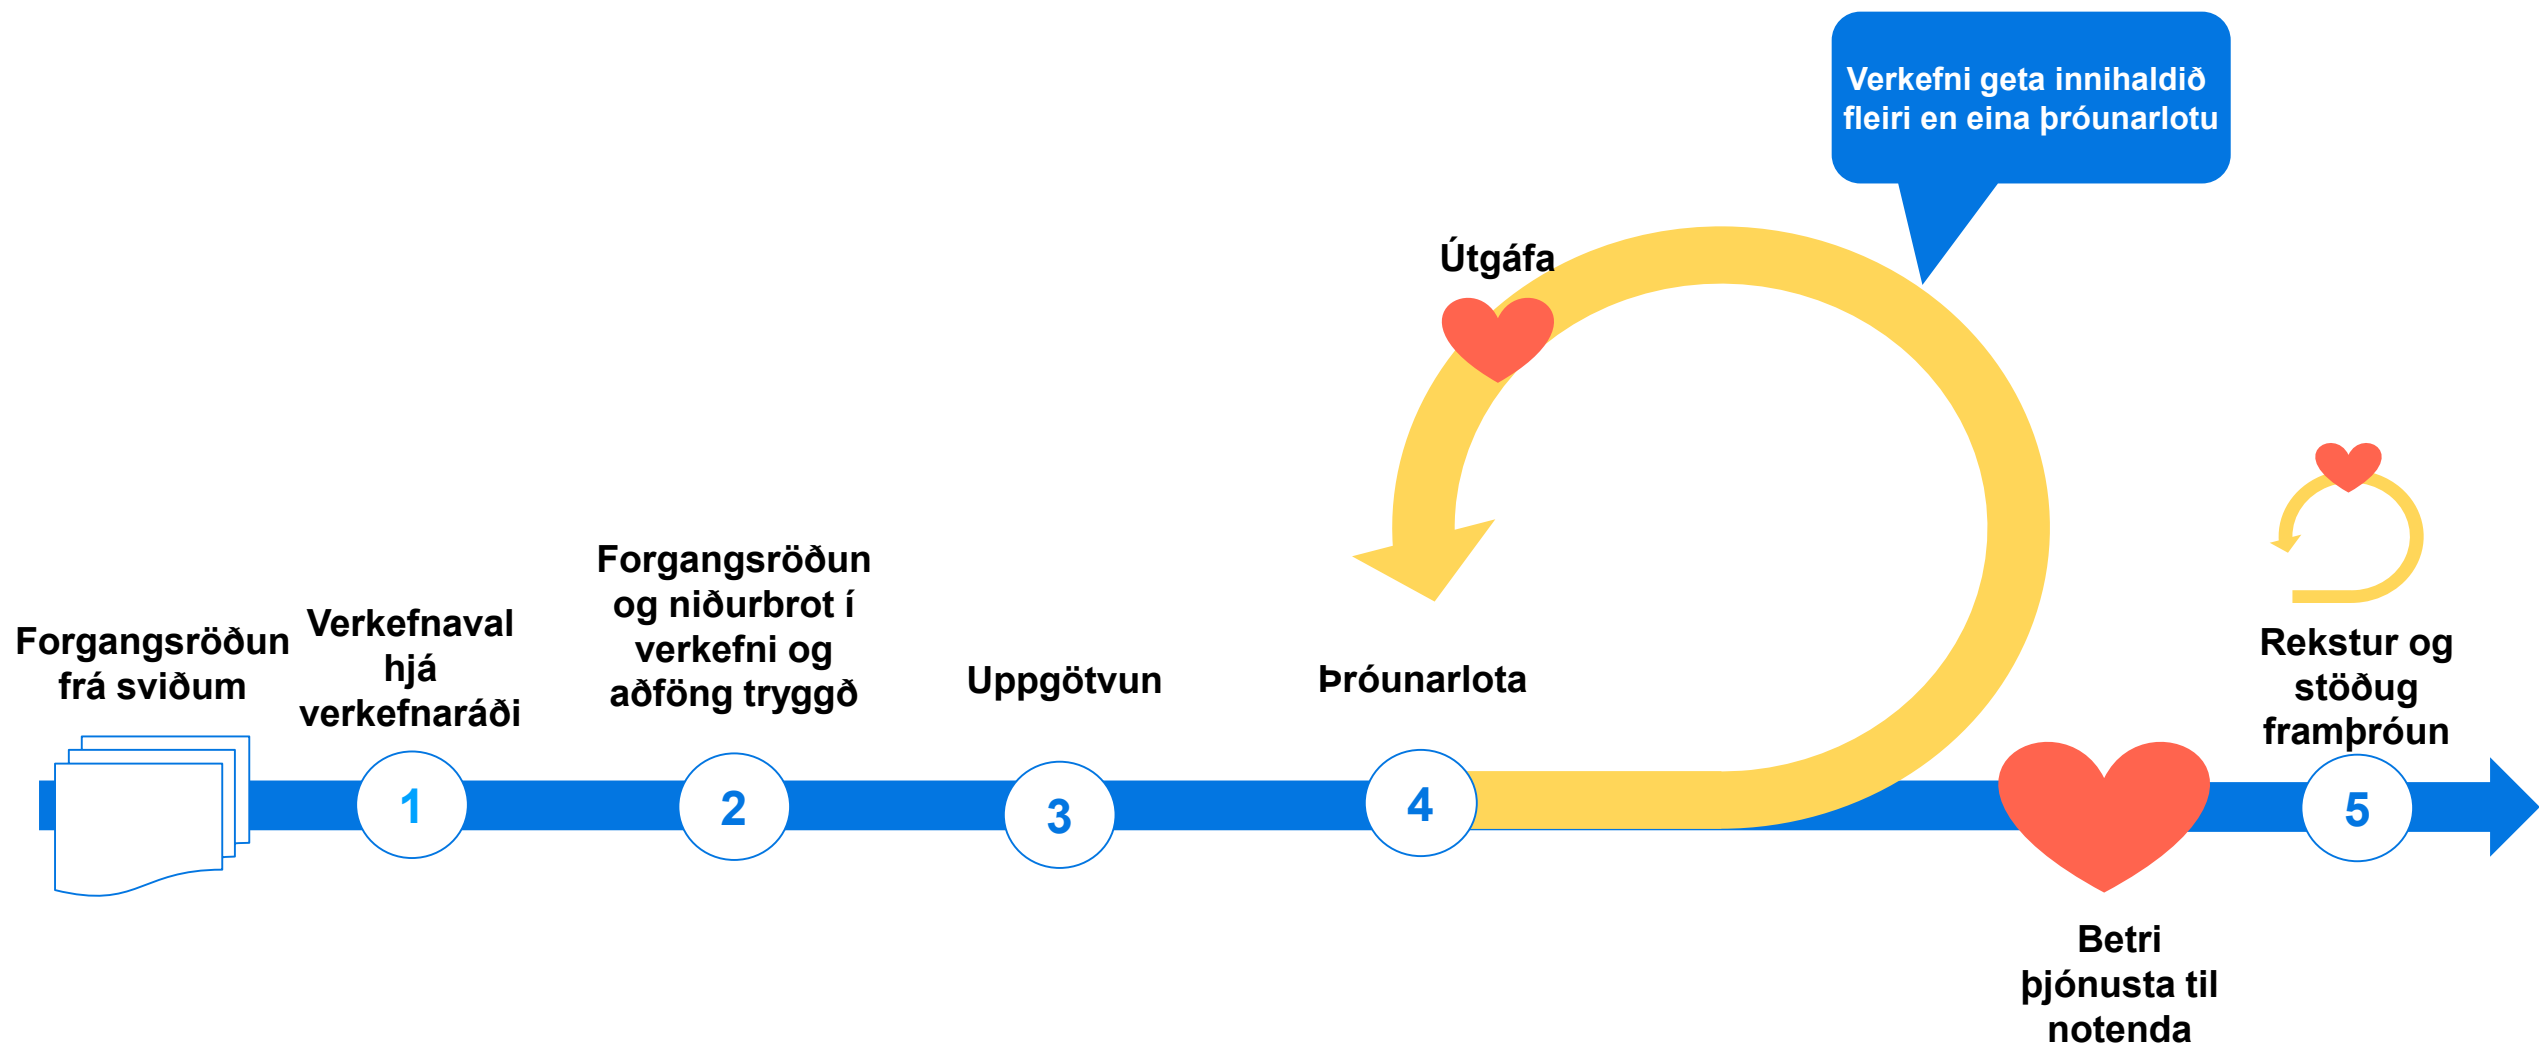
Verkefni geta innihaldið fleiri en eina þróunarlotu

Útgáfa

Forgangsröðun frá sviðum

Verkefnaval hjá verkefnaráði

Forgangsröðun og niðurbrot í verkefni og aðföng tryggð

Uppgötvun

Þróunarlota

Rekstur og stöðug framþróun

1

2

3

4

5

Betri þjónusta til notenda